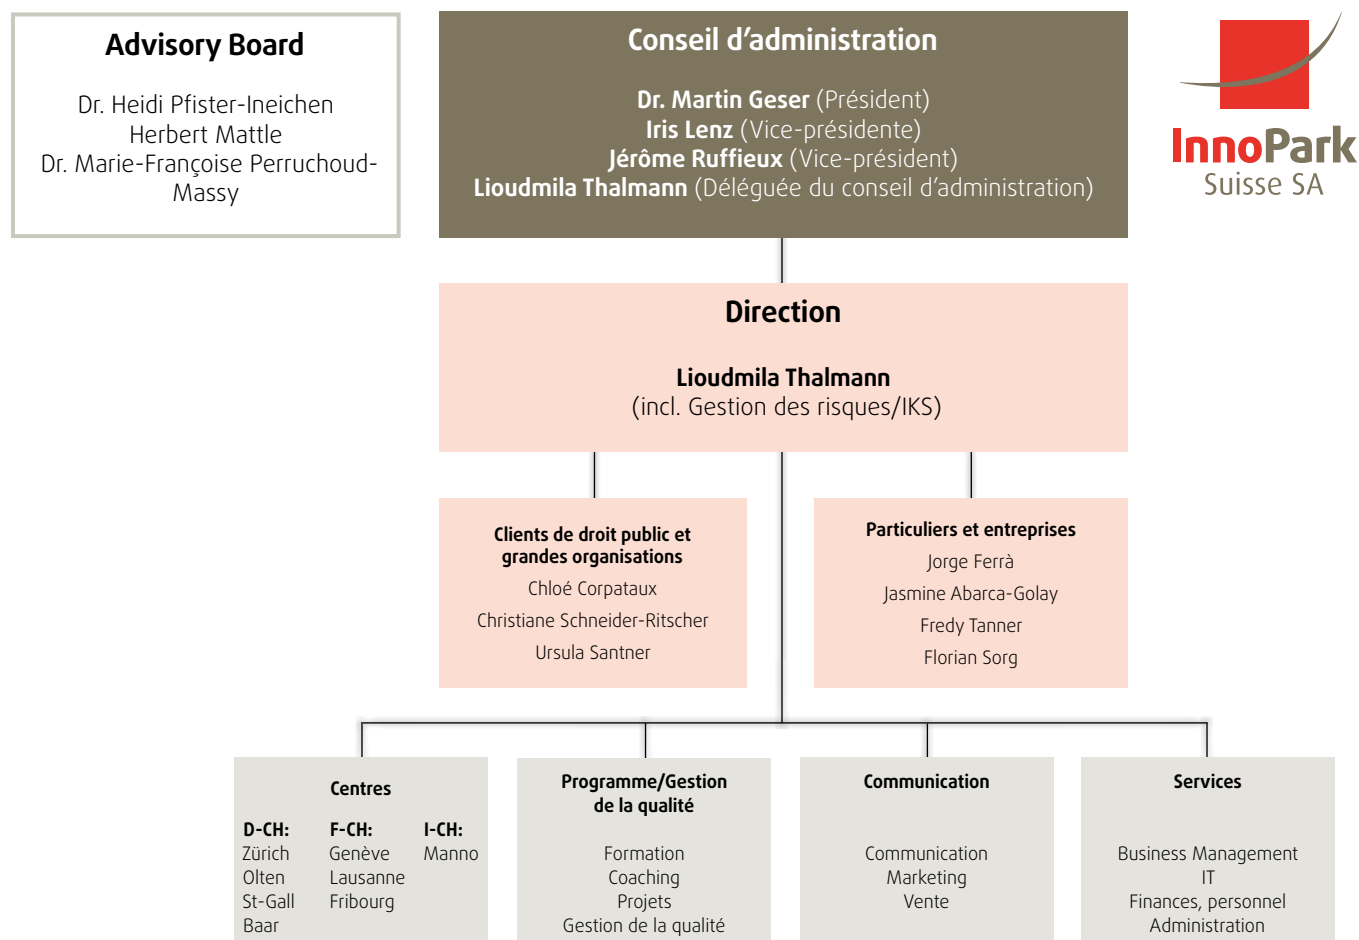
Advisory Board

Dr. Heidi Pfister-Ineichen
Herbert Mattle
Dr. Marie-Françoise Perruchoud-Massy

Conseil d'administration

Dr. Martin Geser (Président)
Iris Lenz (Vice-présidente)
Jérôme Ruffieux (Vice-président)
Lioudmila Thalmann (Déléguée du conseil d'administration)

InnoPark
Suisse SA

Direction

Lioudmila Thalmann
(incl. Gestion des risques/IKS)

Clients de droit public et grandes organisations
Chloé Corpataux
Christiane Schneider-Ritscher
Ursula Santner

Particuliers et entreprises
Jorge Ferrà
Jasmine Abarca-Golay
Fredy Tanner
Florian Sorg

Centres
D-CH:
Zürich
Olten
St-Gall
Baar
F-CH:
Genève
Lausanne
Fribourg
I-CH:
Manno

Programme/Gestion de la qualité
Formation
Coaching
Projets
Gestion de la qualité

Communication
Communication
Marketing
Vente

Services
Business Management
IT
Finances, personnel
Administration